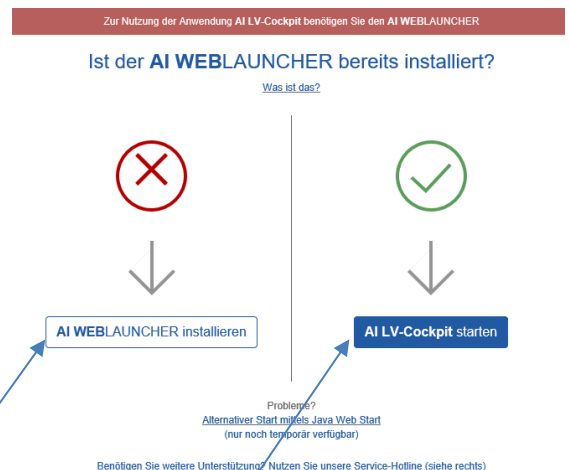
Zur Nutzung der Anwendung AI LV-Cockpit benötigen Sie den AI WEBLAUNCHER

Ist der AI WEBLAUNCHER bereits installiert?

Was ist das?

AI WEBLAUNCHER installieren

AI LV-Cockpit starten

Probleme?
Alternativer Start mittels Java Web Start
(nur noch temporär verfügbar)

Benötigen Sie weitere Unterstützung? Nutzen Sie unsere Service-Hotline (siehe rechts)